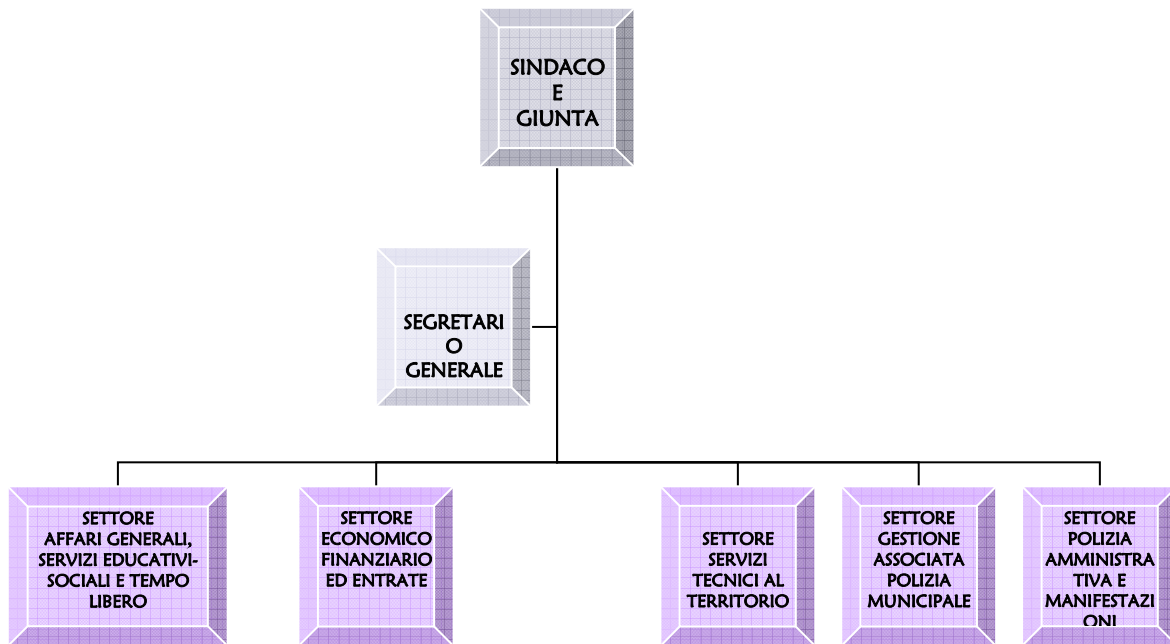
SINDACO
E
GIUNTA

SEGRETARI
O
GENERALE

SETTORE
AFFARI GENERALI, SERVIZI EDUCATIVI-SOCIALI E TEMPO LIBERO

SETTORE
ECONOMICO FINANZIARIO ED ENTRATE

SETTORE
SERVIZI TECNICI AL TERRITORIO

SETTORE
GESTIONE ASSOCIATA POLIZIA MUNICIPALE

SETTORE
POLIZIA AMMINISTRA TIVA E MANIFESTAZI ONI